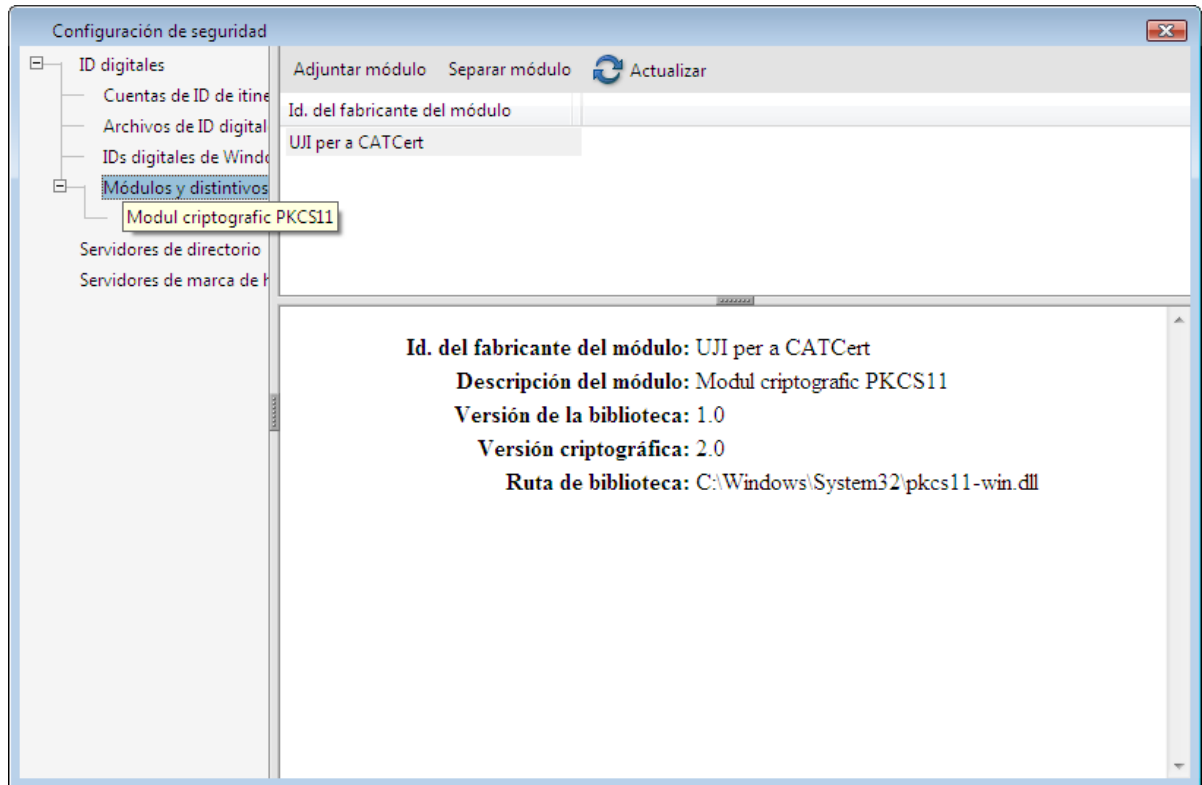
Configuración de seguridad

ID digitales
Cuentas de ID de itine
Archivos de ID digital
IDs digitales de Windo
Módulos y distintivos
Modul criptografic PKCS11
Servidores de directorio
Servidores de marca de h

Adjuntar módulo Separar módulo Actualizar

| Id. del fabricante del módulo |
|---|
| UJI per a CATCert |

Id. del fabricante del módulo: UJI per a CATCert
Descripción del módulo: Modul criptografic PKCS11
Versión de la biblioteca: 1.0
Versión criptográfica: 2.0
Ruta de biblioteca: C:\Windows\System32\pkcs11-win.dll